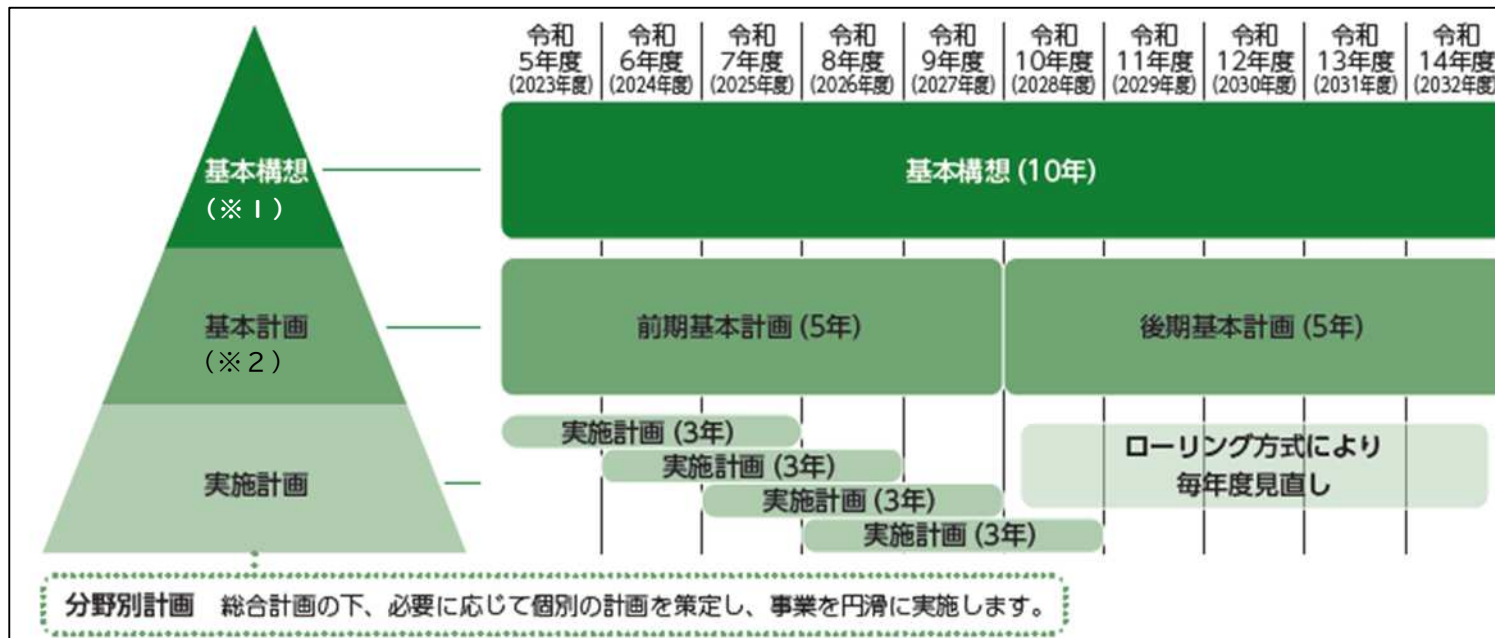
基本構想
（※１）

基本計画
（※２）

実施計画

| 令和5年度 (2023年度) | 令和6年度 (2024年度) | 令和7年度 (2025年度) | 令和8年度 (2026年度) | 令和9年度 (2027年度) | 令和10年度 (2028年度) | 令和11年度 (2029年度) | 令和12年度 (2030年度) | 令和13年度 (2031年度) | 令和14年度 (2032年度) |
|---|---|---|---|---|---|---|---|---|---|

基本構想 (10年)

前期基本計画 (5年)

後期基本計画 (5年)

実施計画 (3年)

実施計画 (3年)

実施計画 (3年)

実施計画 (3年)

ローリング方式により
毎年度見直し

分野別計画　総合計画の下、必要に応じて個別の計画を策定し、事業を円滑に実施します。